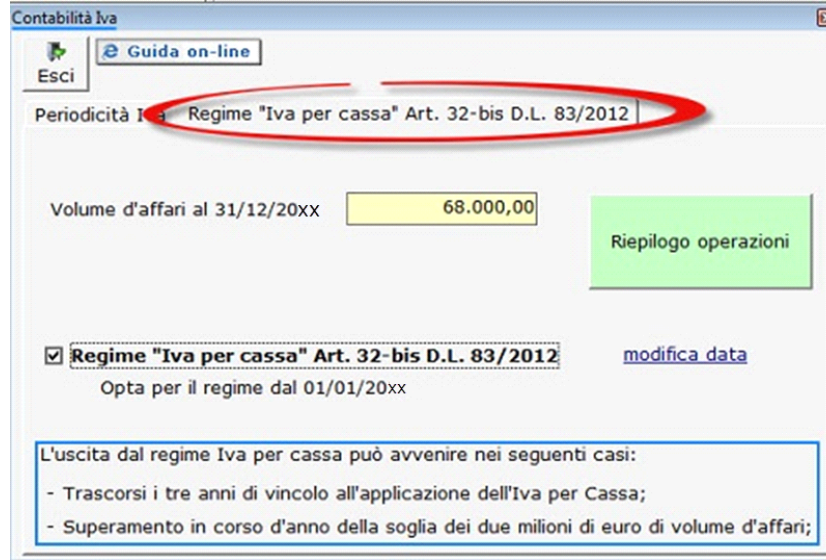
Contabilità Iva

Esci

Guida on-line

Periodicità Iva

Regime "Iva per cassa" Art. 32-bis D.L. 83/2012

Volume d'affari al 31/12/20XX

68.000,00

Riepilogo operazioni

Regime "Iva per cassa" Art. 32-bis D.L. 83/2012

modifica data

Opta per il regime dal 01/01/20xx

L'uscita dal regime Iva per cassa può avvenire nei seguenti casi:

- Trascorsi i tre anni di vincolo all'applicazione dell'Iva per Cassa;

- Superamento in corso d'anno della soglia dei due milioni di euro di volume d'affari;